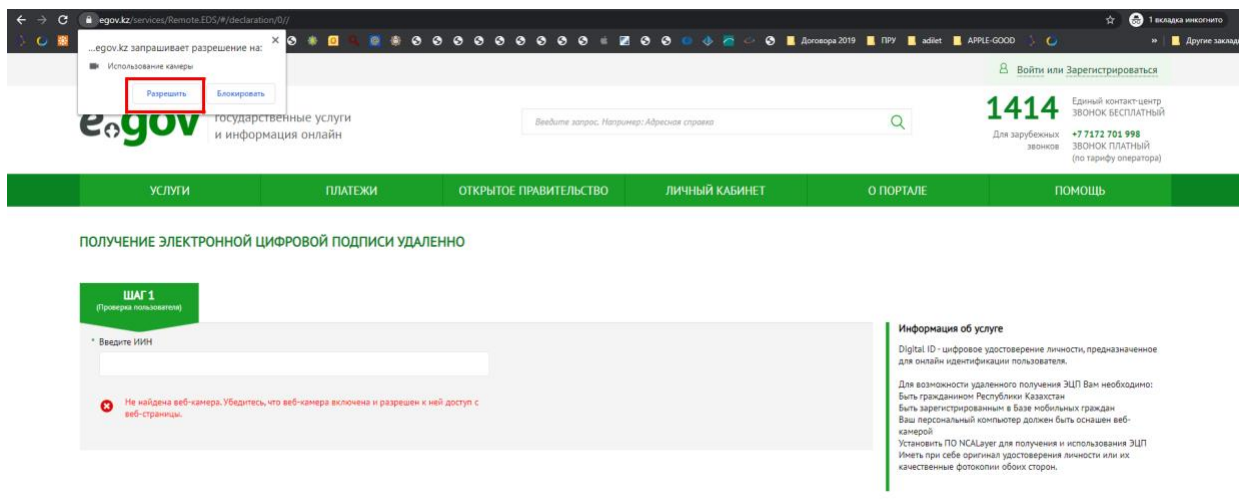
egov.kz/services/Remote.EDS/#/declaration/0//

1 вкладка инкогнито

Договора 2019 ПРУ adilet APPLE-GOOD

Другие заклад

...egov.kz запрашивает разрешение на:

Использование камеры

Разрешить Блокировать

Войти или Зарегистрироваться

e.gov государственные услуги и информация онлайн

Введите запрос. Например: Адресная справка

1414 Единый контакт-центр ЗВОНОК БЕСПЛАТНЫЙ

Для зарубежных звонков +7 7172 701 998 ЗВОНОК ПЛАТНЫЙ (по тарифу оператора)

УСЛУГИ ПЛАТЕЖИ ОТКРЫТОЕ ПРАВИТЕЛЬСТВО ЛИЧНЫЙ КАБИНЕТ О ПОРТАЛЕ ПОМОЩЬ

ПОЛУЧЕНИЕ ЭЛЕКТРОННОЙ ЦИФРОВОЙ ПОДПИСИ УДАЛЕННО

ШАГ 1
(Проверка пользователя)

* Введите ИИН

Не найдена веб-камера. Убедитесь, что веб-камера включена и разрешен к ней доступ с веб-страницы.

Информация об услуге

Digital ID - цифровое удостоверение личности, предназначенное для онлайн идентификации пользователя.

Для возможности удаленного получения ЭЦП Вам необходимо:
Быть гражданином Республики Казахстан
Быть зарегистрированным в Базе мобильных граждан
Ваш персональный компьютер должен быть оснащен веб-камерой
Установить ПО NCALayer для получения и использования ЭЦП
Иметь при себе оригинал удостоверения личности или их качественные фотокопии обоих сторон.